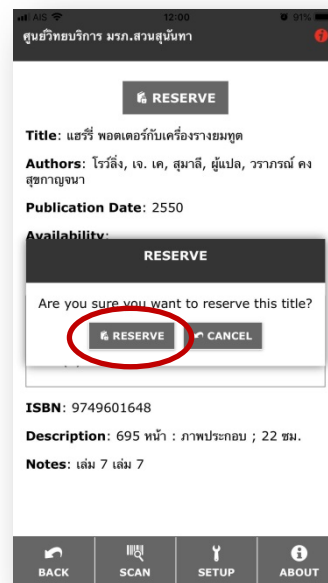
AIS 12:00 81%

ศูนย์วิทยบริการ มรภ.สวนสุนันทา

RESERVE

Title: แฮร์รี่ พอตเตอร์กับเครื่องรางยมทูต

Authors: โรว์ลิ่ง, เจ. เค, สุมาลี, ผู้แปล, วราภรณ์ คงสุขกาญจนา

Publication Date: 2550

Availability:

RESERVE

Are you sure you want to reserve this title?

RESERVE CANCEL

ISBN: 9749601648

Description: 695 หน้า : ภาพประกอบ ; 22 ซม.

Notes: เล่ม 7 เล่ม 7

BACK SCAN SETUP ABOUT